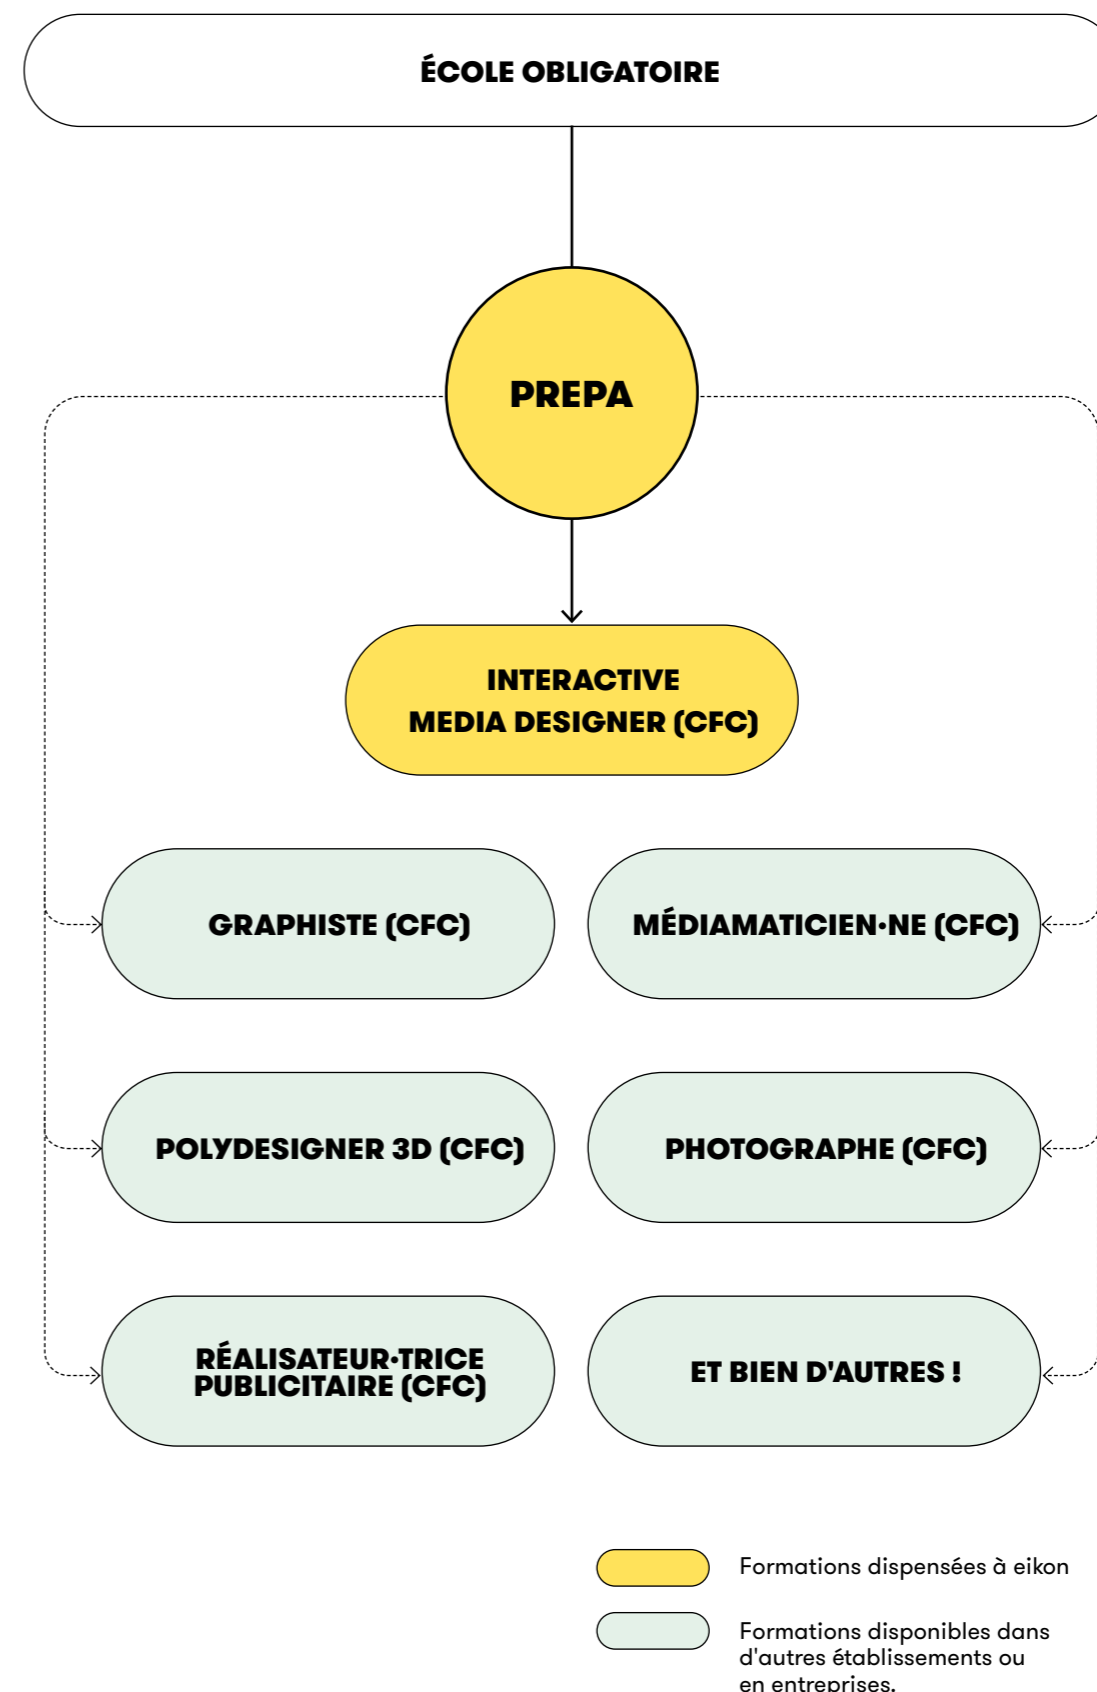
ÉCOLE OBLIGATOIRE

PREPA

INTERACTIVE MEDIA DESIGNER (CFC)

GRAPHISTE (CFC)

MÉDIAMATICIEN·NE (CFC)

POLYDESIGNER 3D (CFC)

PHOTOGRAPHE (CFC)

RÉALISATEUR·TRICE PUBLICITAIRE (CFC)

ET BIEN D'AUTRES !

Formations dispensées à eikon

Formations disponibles dans d'autres établissements ou en entreprises.